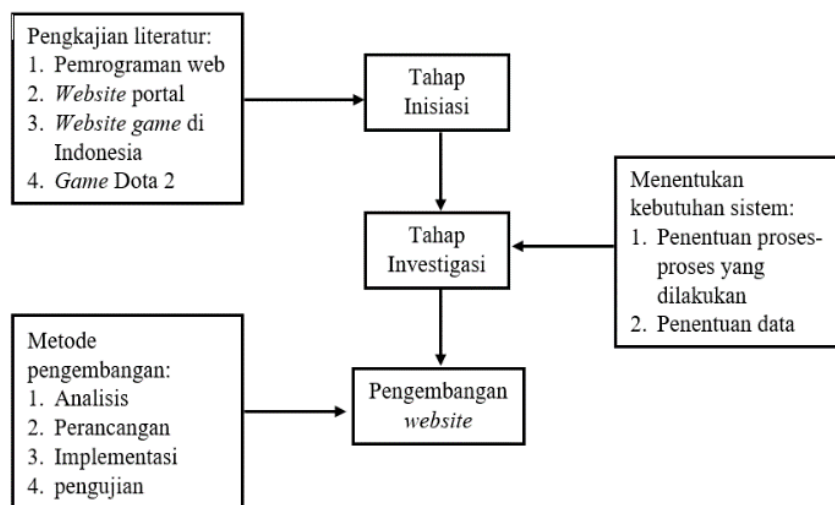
Pengkajian literatur:
1. Pemrograman web
2. *Website* portal
3. *Website game* di Indonesia
4. *Game* Dota 2

Tahap Inisiasi

Menentukan kebutuhan sistem:
1. Penentuan proses-proses yang dilakukan
2. Penentuan data

Tahap Investigasi

Metode pengembangan:
1. Analisis
2. Perancangan
3. Implementasi
4. pengujian

Pengembangan *website*